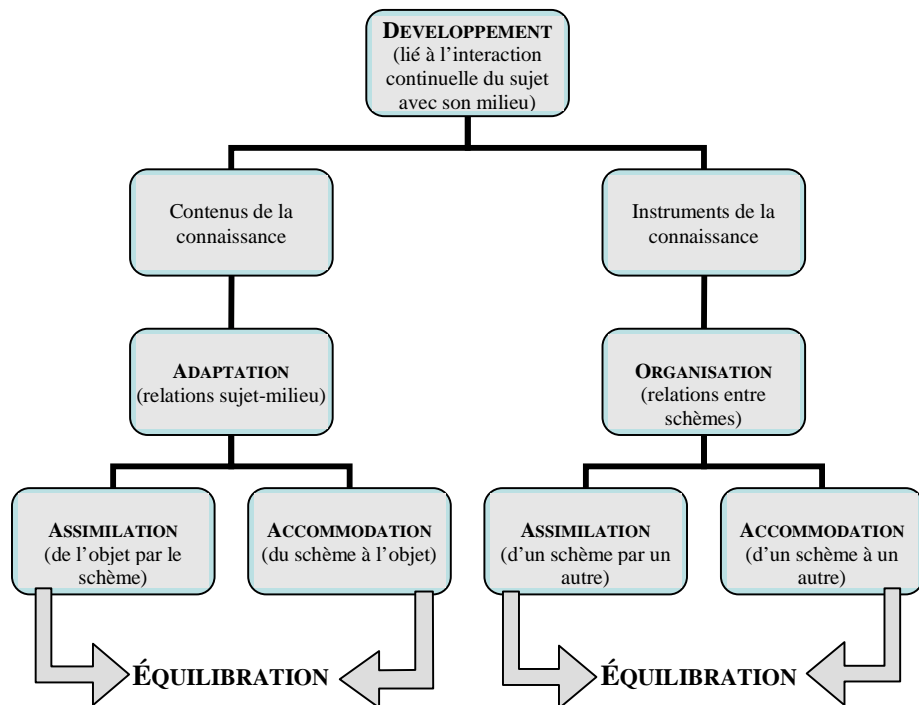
DEVELOPPEMENT
(lié à l'interaction continuelle du sujet avec son milieu)

Contenus de la connaissance

Instruments de la connaissance

ADAPTATION
(relations sujet-milieu)

ORGANISATION
(relations entre schèmes)

ASSIMILATION
(de l'objet par le schème)

ACCOMMODATION
(du schème à l'objet)

ASSIMILATION
(d'un schème par un autre)

ACCOMMODATION
(d'un schème à un autre)

ÉQUILIBRATION

ÉQUILIBRATION